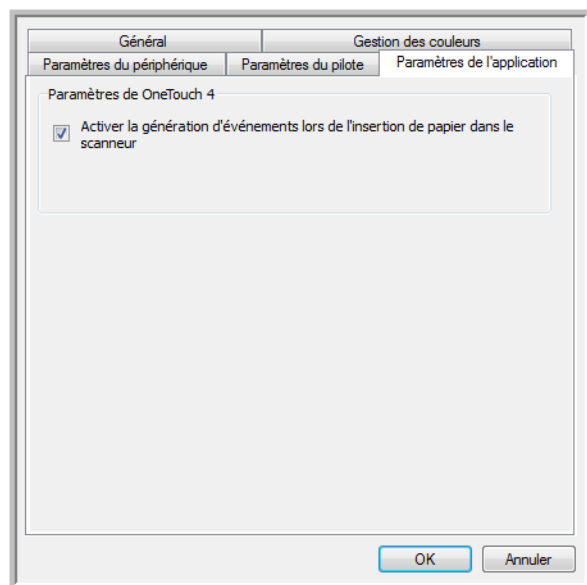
Général
Gestion des couleurs
Paramètres du périphérique
Paramètres du pilote
Paramètres de l'application

Paramètres de OneTouch 4

Activer la génération d'événements lors de l'insertion de papier dans le scanneur

OK
Annuler